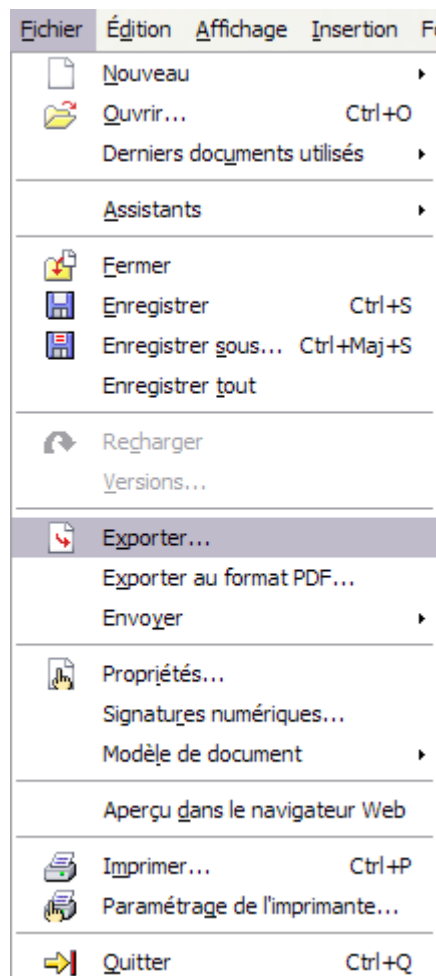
Fichier Édition Affichage Insertion F

Nouveau
Ouvrir... Ctrl+O
Derniers documents utilisés
Assistants
Fermer
Enregistrer Ctrl+S
Enregistrer sous... Ctrl+Maj+S
Enregistrer tout
Recharger
Versions...
Exporter...
Exporter au format PDF...
Envoyer
Propriétés...
Signatures numériques...
Modèle de document
Aperçu dans le navigateur Web
Imprimer... Ctrl+P
Paramétrage de l'imprimante...
Quitter Ctrl+Q